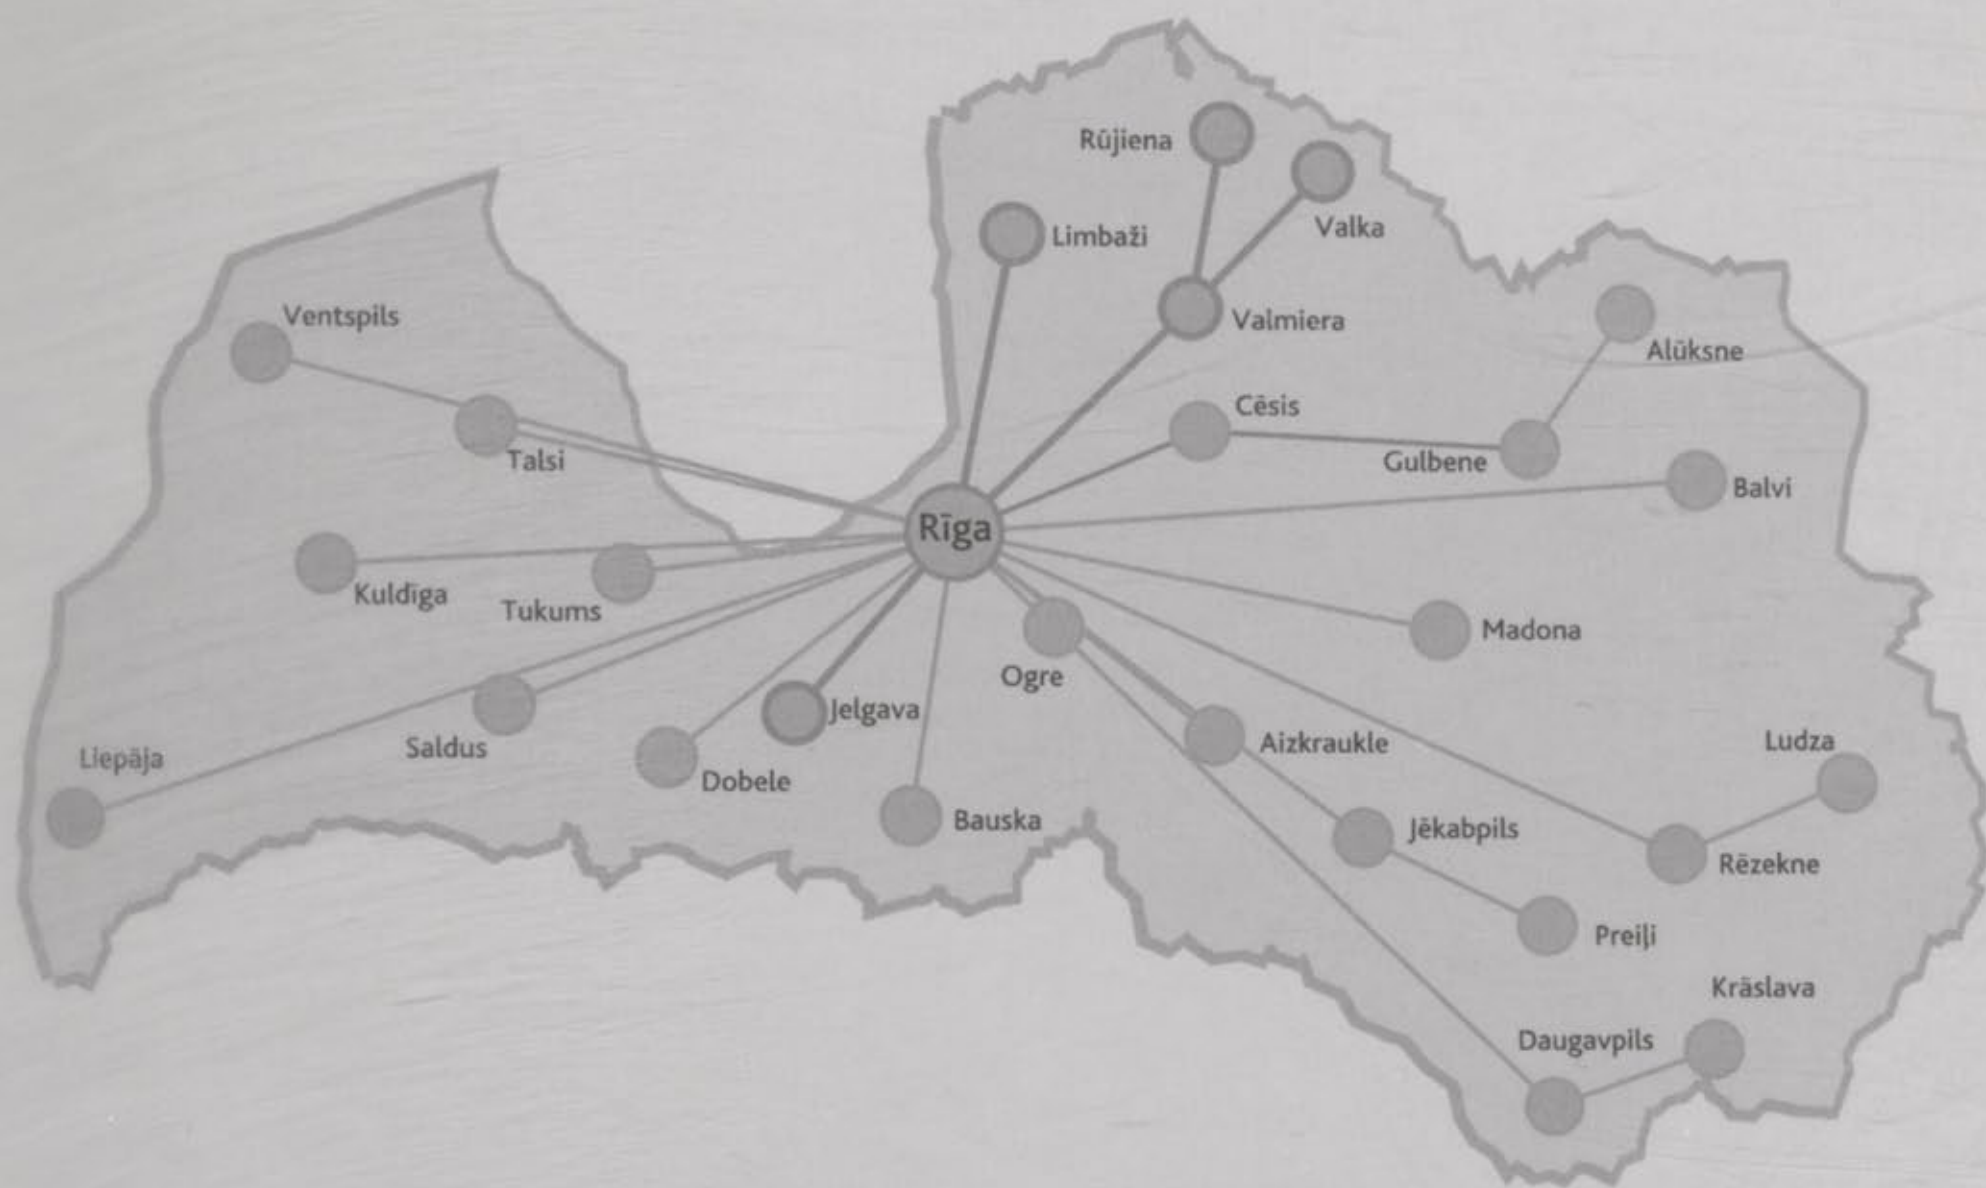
Rūjiena
Valka
Limbaži
Valmiera
Ventspils
Alūksne
Cēsis
Talsi
Gulbene
Balvi
Rīga
Kuldīga
Tukums
Madona
Ogre
Jelgava
Saldus
Aizkraukle
Liepāja
Ludza
Dobele
Bauska
Jēkabpils
Rēzekne
Preiļi
Krāslava
Daugavpils